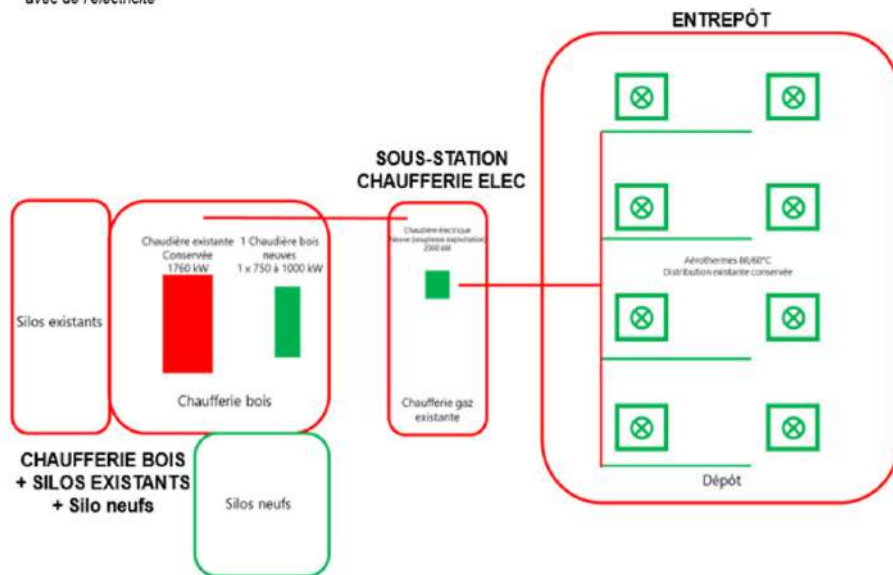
avec de l'électricité

ENTREPÔT

SOUS-STATION CHAUFFERIE ELEC

Silos existants

Chaudière existante Conservée 1760 kW

1 Chaudière bois neuves 1 x 750 à 1000 kW

Chaufferie bois

Chaudière électrique Neuve (souplesse exploitation) 2300 kW

Chaufferie gaz existante

Aérothermes 80/60°C Distribution existante conservée

Dépôt

CHAUFFERIE BOIS + SILOS EXISTANTS + Silo neufs

Silos neufs